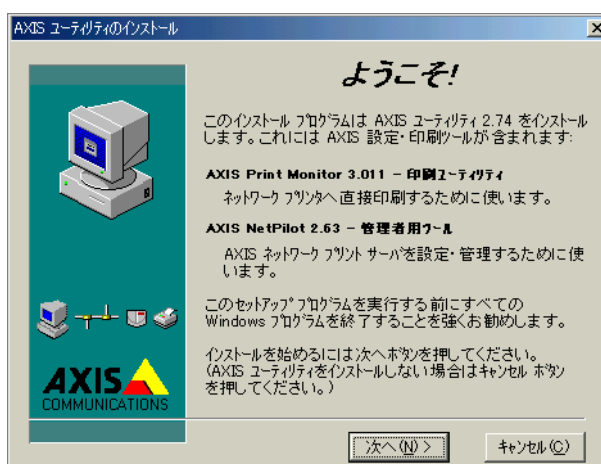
AXIS ユーティリティのインストール

ようこそ!

このインストール プログラムは AXIS ユーティリティ 2.74 をインストールします。これには AXIS 設定・印刷ツールが含まれます:

AXIS Print Monitor 3.011 - 印刷ユーティリティ

ネットワーク プリンタへ直接印刷するために使います。

AXIS NetPilot 2.63 - 管理者用ツール

AXIS ネットワーク プリント サーバを設定・管理するために使います。

このセットアップ プログラムを実行する前にすべての Windows プログラムを終了することを強くお勧めします。

インストールを始めるには次へボタンを押してください。(AXIS ユーティリティをインストールしない場合はキャンセル ボタンを押してください。)

AXIS COMMUNICATIONS

次へ(N) >

キャンセル(C)